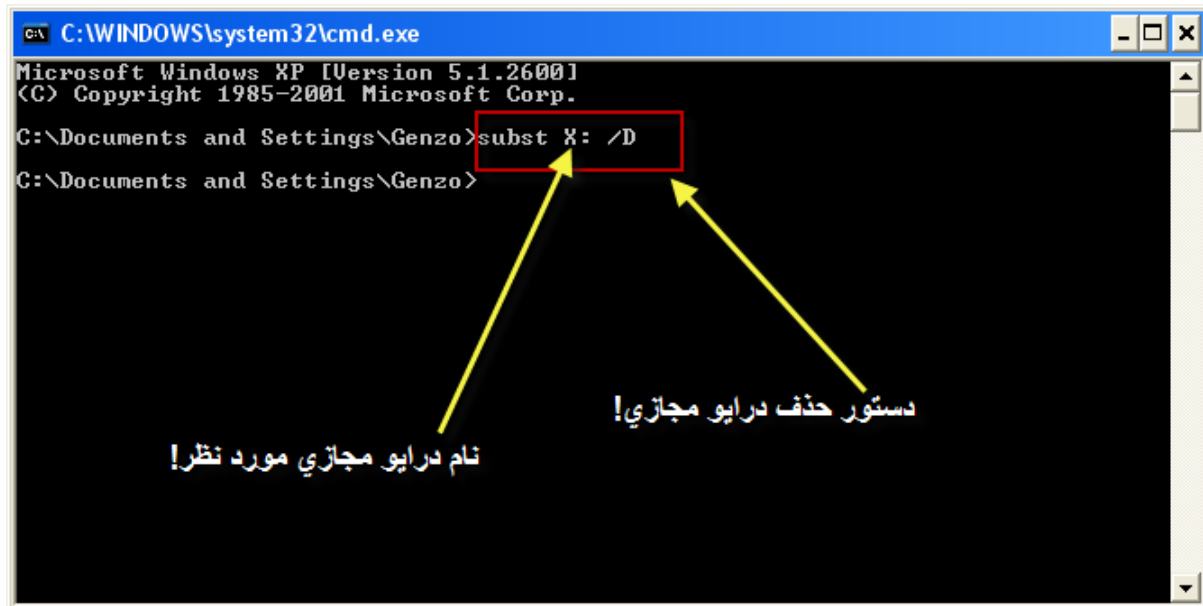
C:\WINDOWS\system32\cmd.exe

Microsoft Windows XP [Version 5.1.2600]
(C) Copyright 1985-2001 Microsoft Corp.

C:\Documents and Settings\Genzo>subst X: /D

C:\Documents and Settings\Genzo>

دستور حذف درايو مجازي!

نام درايو مجازي مورد نظر!